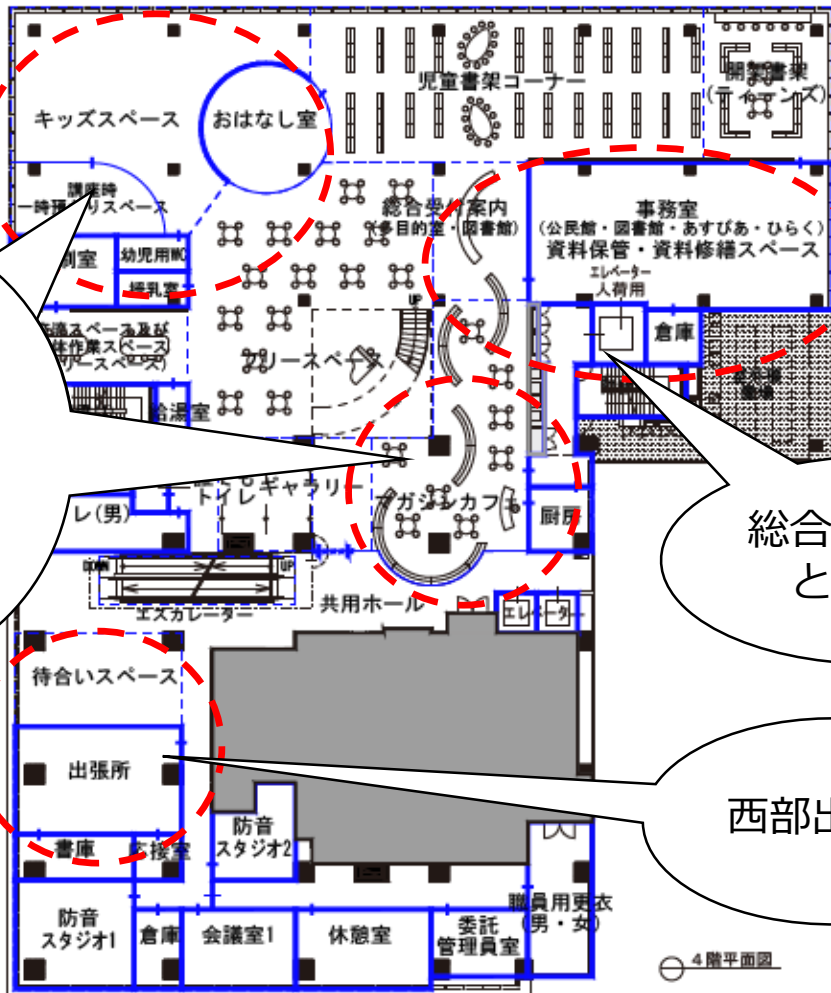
キッズスペース

おはなし室

児童書架コーナー

開架書架（ティーンズ）

講座時一時預かりスペース

制室

幼児用WC

授乳室

総合受付案内（多目的室・図書館）

事務室（公民館・図書館・あすぴあ・ひらく）資料保管・資料修繕スペース

エレベーター人荷用

倉庫

UP

活動スペース及び団体作業スペース（サークルスペース）

フリースペース

給湯室

トイレ（男）

トイレギャラリー

マガジンカフェ

厨房

総合

と

DOWN

UP

エスカレーター

共用ホール

エレベーター

待合いスペース

出張所

西部出

書庫

応接室

防音スタジオ2

防音スタジオ1

倉庫

会議室1

休憩室

委託管理員室

職員用更衣（男・女）

4階平面図